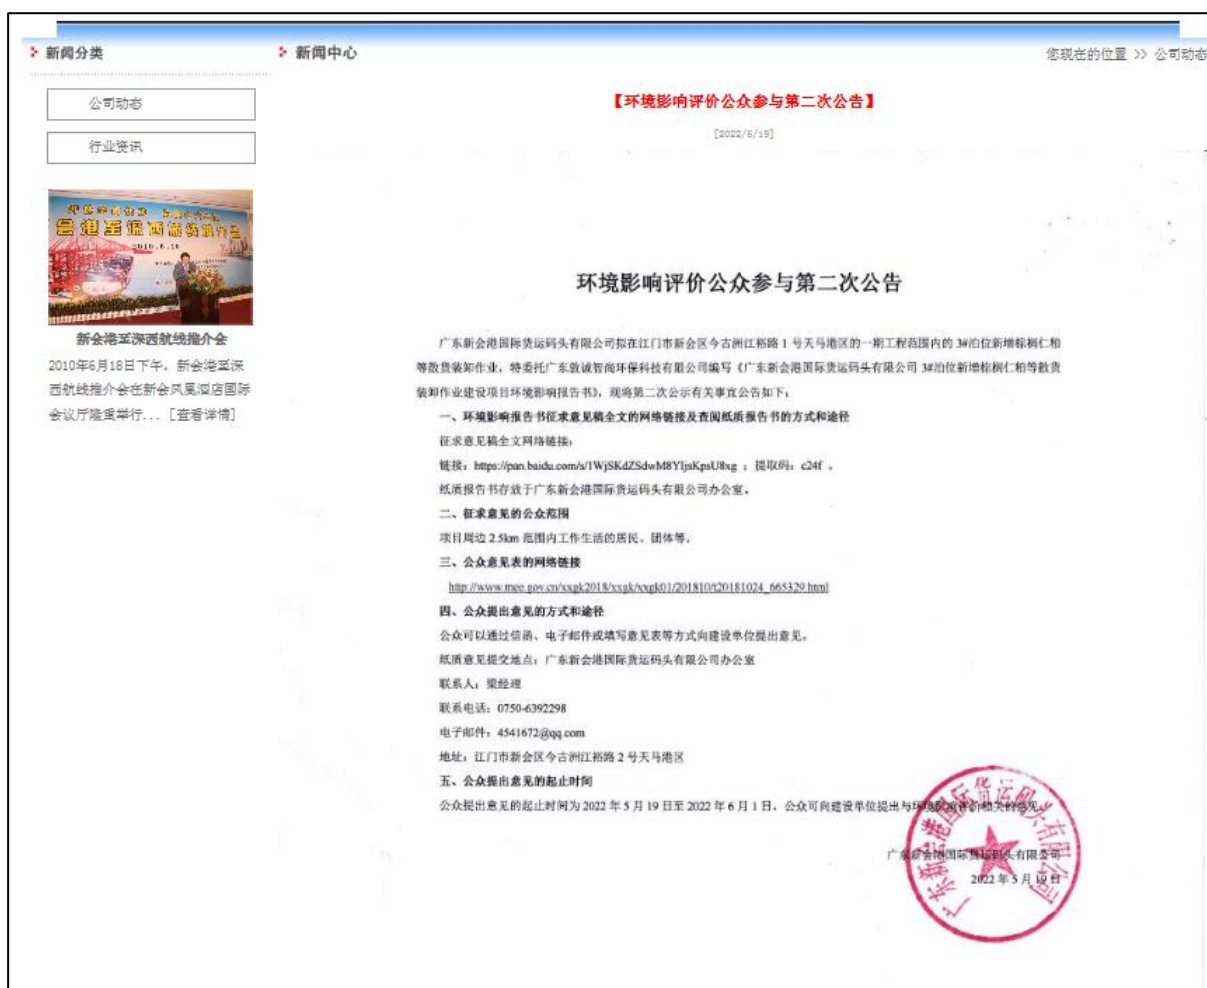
新闻分类

公司动态

行业资讯

新会港至深西航线推介会

2010年6月18日下午，新会港至深西航线推介会在新会凤凰酒店国际会议厅隆重举行... [查看详情]

新闻中心

您现在的位置 >> 公司动态

【环境影响评价公众参与第二次公告】

[2022/5/19]

环境影响评价公众参与第二次公告

广东新会港国际货运码头有限公司拟在江门市新会区今古洲江裕路1号天马港区的一期工程范围内的3#泊位新增棕榈仁粕等散货装卸作业，特委托广东敦诚智尚环保科技有限公司编写《广东新会港国际货运码头有限公司3#泊位新增棕榈仁粕等散货装卸作业建设项目环境影响报告书》，现将第二次公示有关事宜公告如下：

一、环境影响报告书征求意见稿全文的网络链接及查阅纸质报告书的方式和途径

征求意见稿全文网络链接：

链接：https://pan.baidu.com/s/1WjSKdZSdwM8YljsKpsU8xg；提取码：c24f。

纸质报告书存放于广东新会港国际货运码头有限公司办公室。

二、征求意见的公众范围

项目周边2.5km范围内工作生活的居民、团体等。

三、公众意见表的网络链接

http://www.mee.gov.cn/xxgk2018/xxgk/xxgk01/201810/t20181024_665329.html

四、公众提出意见的方式和途径

公众可以通过信函、电子邮件或填写意见表等方式向建设单位提出意见。

纸质意见提交地点：广东新会港国际货运码头有限公司办公室

联系人：梁经理

联系电话：0750-6392298

电子邮件：4541672@qq.com

地址：江门市新会区今古洲江裕路2号天马港区

五、公众提出意见的起止时间

公众提出意见的起止时间为2022年5月19日至2022年6月1日，公众可向建设单位提出与环境影响评价相关的意见。

广东新会港国际货运码头有限公司
2022年5月19日

广东新会港国际货运码头有限公司